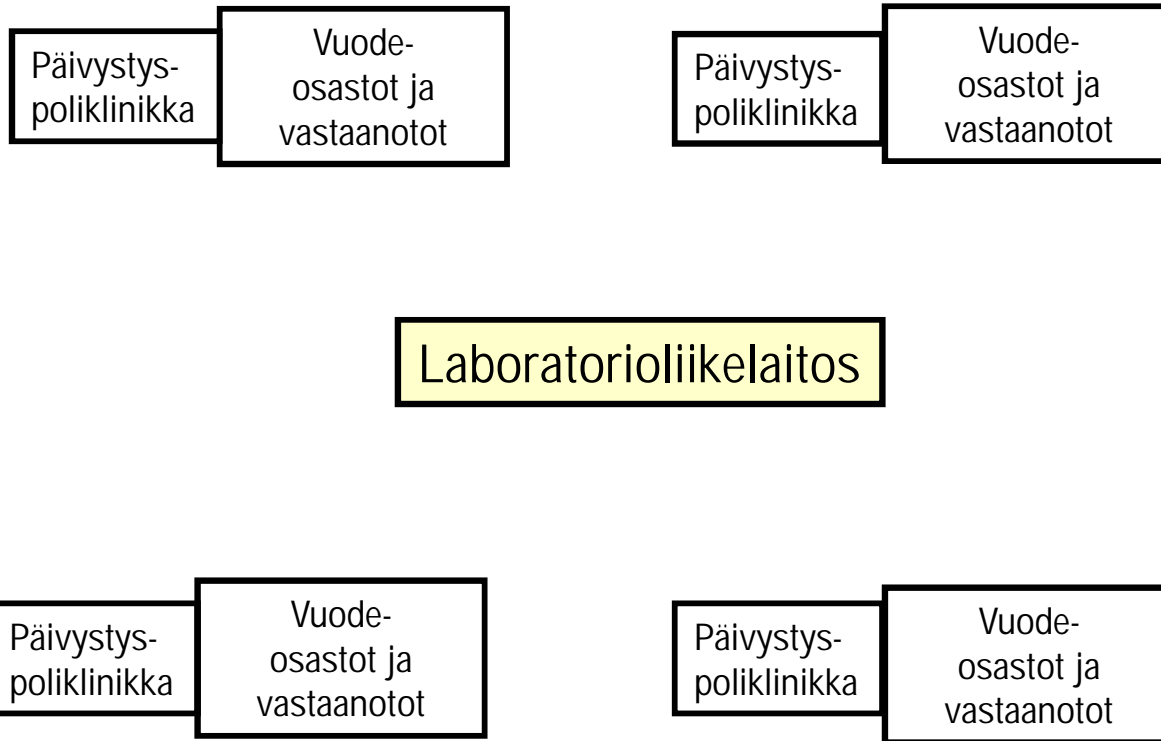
Päivystyspoliklinikka

Vuodeosastot ja vastaanotot

Päivystyspoliklinikka

Vuodeosastot ja vastaanotot

Laboratorioliikelaitos

Päivystyspoliklinikka

Vuodeosastot ja vastaanotot

Päivystyspoliklinikka

Vuodeosastot ja vastaanotot